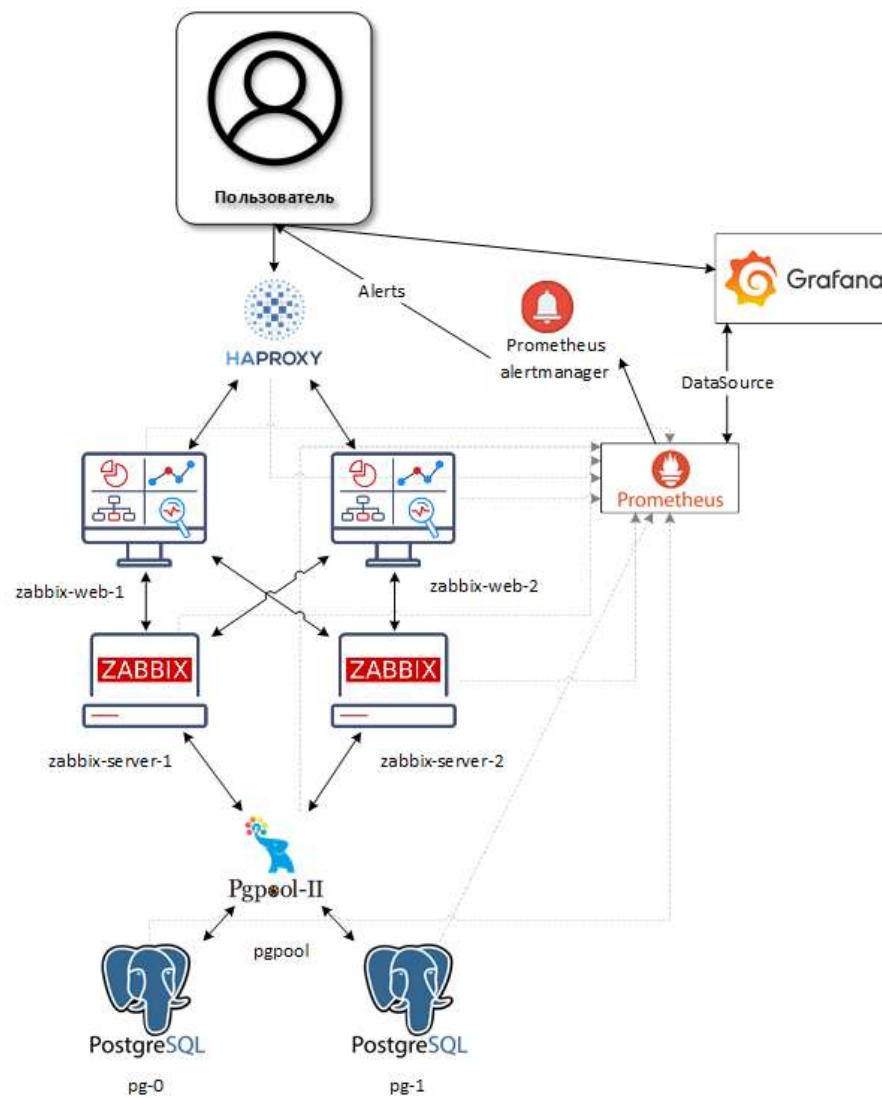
Пользователь

Alerts

Grafana

HAPROXY

Prometheus alertmanager

DataSource

Prometheus

zabbix-web-1

zabbix-web-2

ZABBIX

ZABBIX

zabbix-server-1

zabbix-server-2

Pgpool-II

pgpool

PostgreSQL

PostgreSQL

pg-0

pg-1